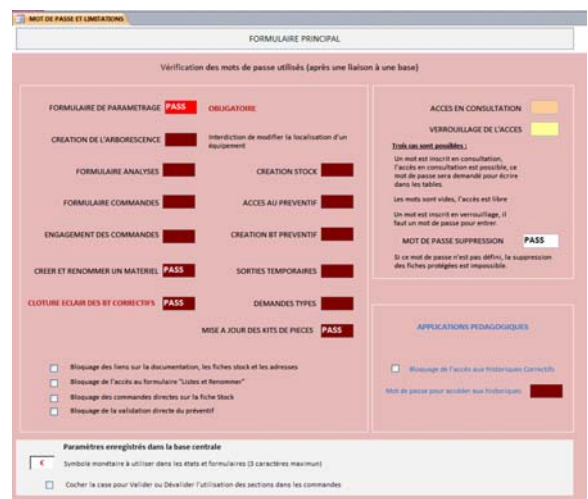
MOT DE PASSE ET LIMITATIONS

FORMULAIRE PRINCIPAL

Vérification des mots de passe utilisés (après une liaison à une base)

FORMULAIRE DE PARAMETRAGE PASS OBLIGATOIRE

CREATION DE L'ARBORESCENCE Interdiction de modifier la localisation d'un équipement

FORMULAIRE ANALYSES

CREATION STOCK

FORMULAIRE COMMANDES

ACCES AU PREVENTIF

ENGAGEMENT DES COMMANDES

CREATION BT PREVENTIF

CREER ET RENOMMER UN MATERIEL PASS

SORTIES TEMPORAIRES

CLOTURE ECLAIR DES BT CORRECTIFS PASS

DEMANDES TYPES

MISE A JOUR DES KITS DE PIECES PASS

Blocage des liens sur la documentation, les fiches stock et les adresses

Blocage de l'accès au formulaire "Listes et Renommer"

Blocage des commandes directes sur la fiche Stock

Blocage de la validation directe du préventif

ACCES EN CONSULTATION

VERROUILLAGE DE L'ACCES

Trois cas sont possibles :

Un mot est inscrit en consultation, l'accès en consultation est possible, ce mot de passe sera demandé pour écrire dans les tables.

Les mots sont vides, l'accès est libre

Un mot est inscrit en verrouillage, il faut un mot de passe pour entrer.

MOT DE PASSE SUPPRESSION PASS

Si ce mot de passe n'est pas défini, la suppression des fiches protégées est impossible.

APPLICATIONS PEDAGOGIQUES

Blocage de l'accès aux historiques Correctifs

Mot de passe pour accéder aux historiques

Paramètres enregistrés dans la base centrale

€ Symbole monétaire à utiliser dans les états et formulaires (3 caractères maximum)

Cocher la case pour Valider ou Dévalider l'utilisation des sections dans les commandes